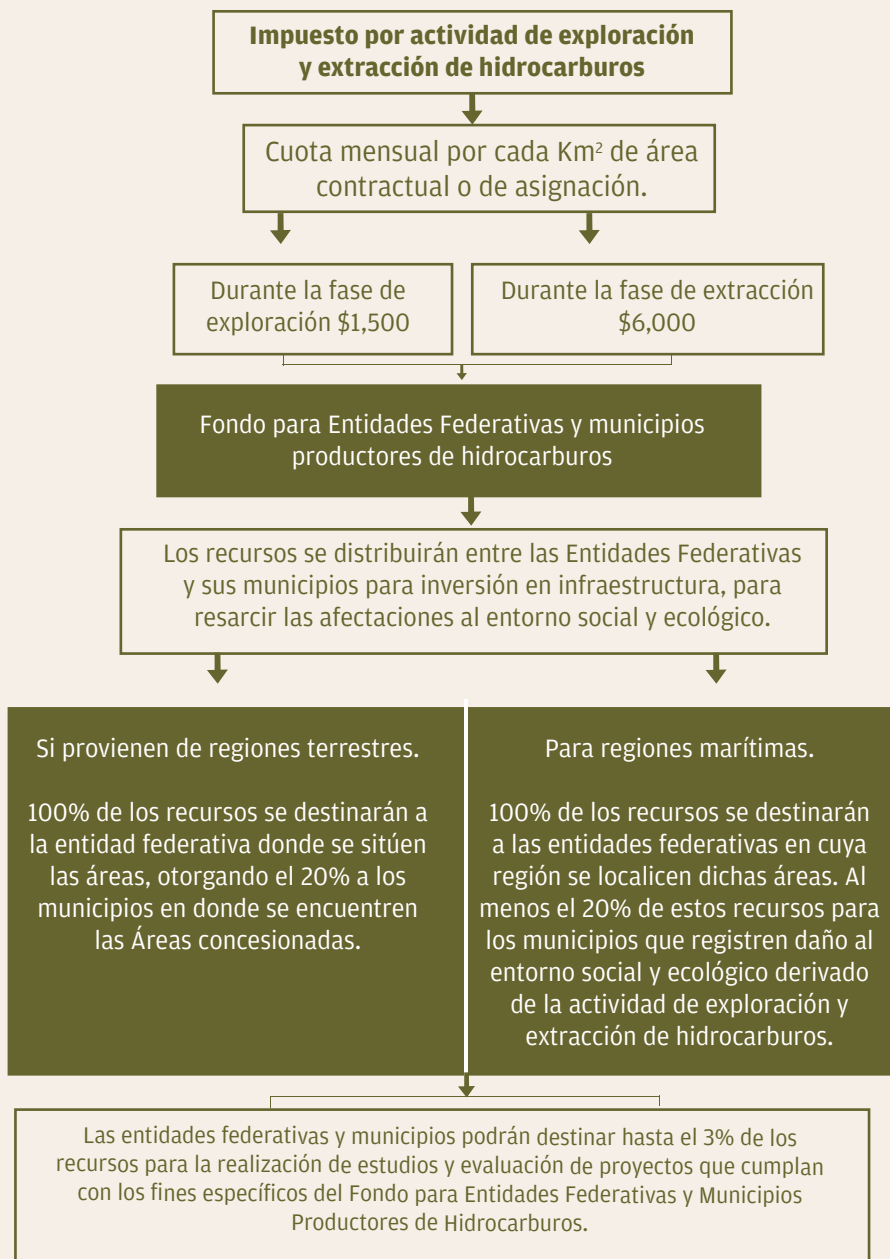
Impuesto por actividad de exploración y extracción de hidrocarburos

Cuota mensual por cada Km$^2$ de área contractual o de asignación.

Durante la fase de exploración $1,500

Durante la fase de extracción $6,000

Fondo para Entidades Federativas y municipios productores de hidrocarburos

Los recursos se distribuirán entre las Entidades Federativas y sus municipios para inversión en infraestructura, para resarcir las afectaciones al entorno social y ecológico.

Si provienen de regiones terrestres.

100% de los recursos se destinarán a la entidad federativa donde se sitúen las áreas, otorgando el 20% a los municipios en donde se encuentren las Áreas concesionadas.

Para regiones marítimas.

100% de los recursos se destinarán a las entidades federativas en cuya región se localicen dichas áreas. Al menos el 20% de estos recursos para los municipios que registren daño al entorno social y ecológico derivado de la actividad de exploración y extracción de hidrocarburos.

Las entidades federativas y municipios podrán destinar hasta el 3% de los recursos para la realización de estudios y evaluación de proyectos que cumplan con los fines específicos del Fondo para Entidades Federativas y Municipios Productores de Hidrocarburos.